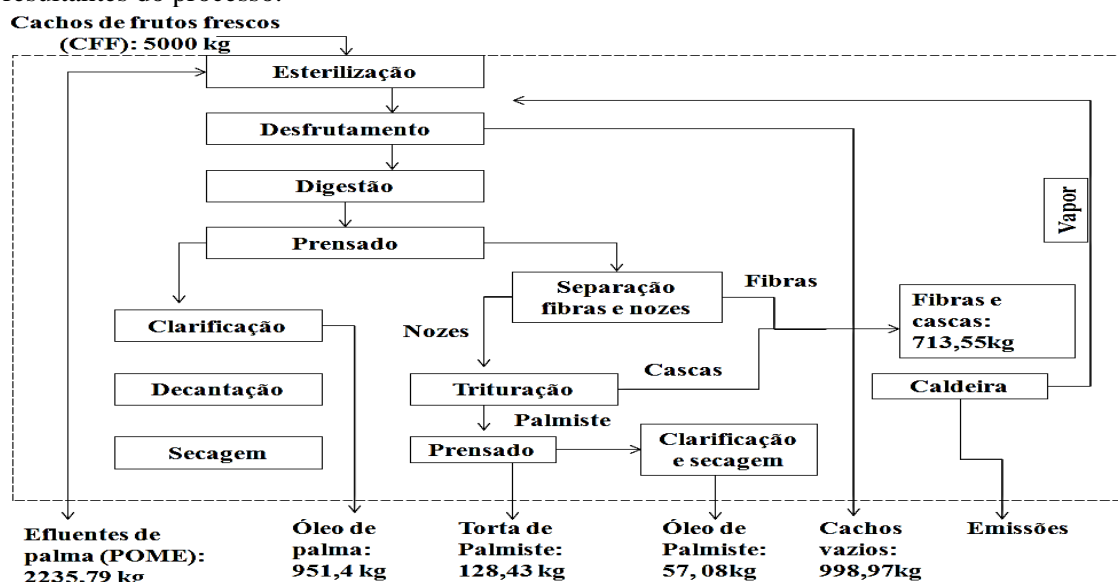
resultantes do processo.

Cachos de frutos frescos (CFF): 5000 kg

Esterilização

Desfrutamento

Digestão

Prensado

Separação fibras e nozes

Fibras

Fibras e cascas: 713,55kg

Vapor

Clarificação

Nozes

Decantação

Trituração

Cascas

Caldeira

Palmiste

Secagem

Prensado

Clarificação e secagem

Efluentes de palma (POME): 2235,79 kg

Óleo de palma: 951,4 kg

Torta de Palmiste: 128,43 kg

Óleo de Palmiste: 57, 08kg

Cachos vazios: 998,97kg

Emissões